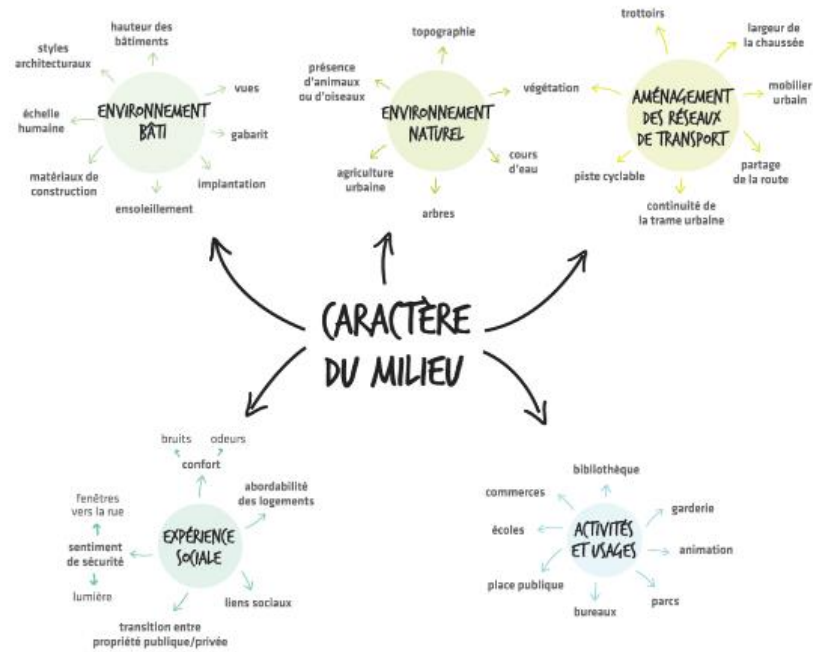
CARACTÈRE DU MILIEU

ENVIRONNEMENT BÂTI
hauteur des bâtiments
styles architecturaux
vues
échelle humaine
gabarit
matériaux de construction
implantation
ensoleillement

ENVIRONNEMENT NATUREL
topographie
présence d'animaux ou d'oiseaux
végétation
agriculture urbaine
cours d'eau
arbres

AMÉNAGEMENT DES RÉSEAUX DE TRANSPORT
trottoirs
largeur de la chaussée
mobilier urbain
partage de la route
piste cyclable
continuité de la trame urbaine

EXPÉRIENCE SOCIALE
bruits
odeurs
confort
abordabilité des logements
fenêtres vers la rue
sentiment de sécurité
lumière
liens sociaux
transition entre propriété publique/privée

ACTIVITÉS ET USAGES
bibliothèque
commerces
garderie
écoles
animation
place publique
parcs
bureaux